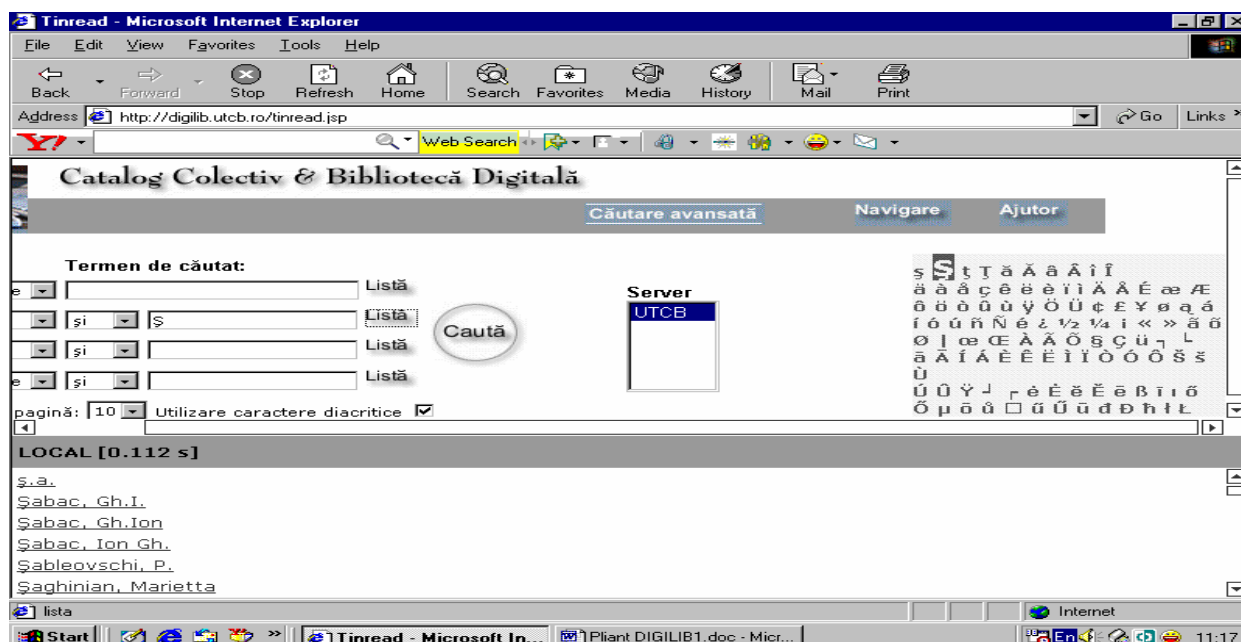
Tinread - Microsoft Internet Explorer

File Edit View Favorites Tools Help

Back Forward Stop Refresh Home Search Favorites Media History Mail Print

Address http://digilib.utcb.ro/tinread.jsp Go Links

Web Search

Catalog Colectiv & Bibliotecă Digitală

Căutare avansată Navigare Ajutor

Termen de căutat:

e Listă

şi Ş Listă

şi Listă

e şi Listă

Caută

Server

UTCB

ş Ş ţ Ţ ă Ă â Â î Î
ä à å ç ê ë è ï ì Ä Å É æ Æ
ô ö ò û ù ÿ Ö Ü ¢ £ ¥ ø ą á
í ó ú ñ Ñ é ¿ ½ ¼ ¡ « » ã õ
Ø | œ Œ À Ã Õ § Ç ü
ā Ā Í Á È Ê Ë Ì Ï Ò Ó Ô Š š
Ù
Ú Û Ÿ ė Ė ĕ Ĕ ē Ē ĭ ı ő
Ő µ ō ů ű Ű ū đ Đ ħ ł Ł

pagină: 10 Utilizare caractere diacritice

LOCAL [0.112 s]

ş.a.
Şabac, Gh.I.
Şabac, Gh.Ion
Şabac, Ion Gh.
Şableovschi, P.
Şaghinian, Marietta

lista

Internet

Start Tinread - Microsoft In... Pliant DIGILIB1.doc - Micr... En 11:17